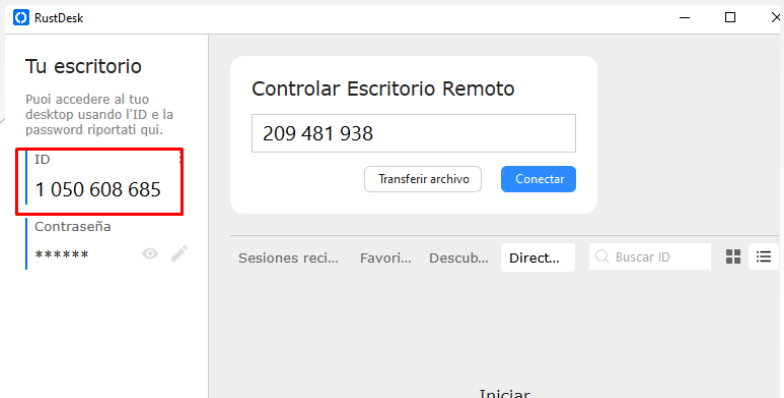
RustDesk

Tu escritorio

Puoi accedere al tuo desktop usando l'ID e la password riportati qui.

ID

1 050 608 685

Contraseña

******

Controlar Escritorio Remoto

209 481 938

Transferir archivo

Conectar

Sesiones reci...

Favori...

Descub...

Direct...

Buscar ID

Iniciar